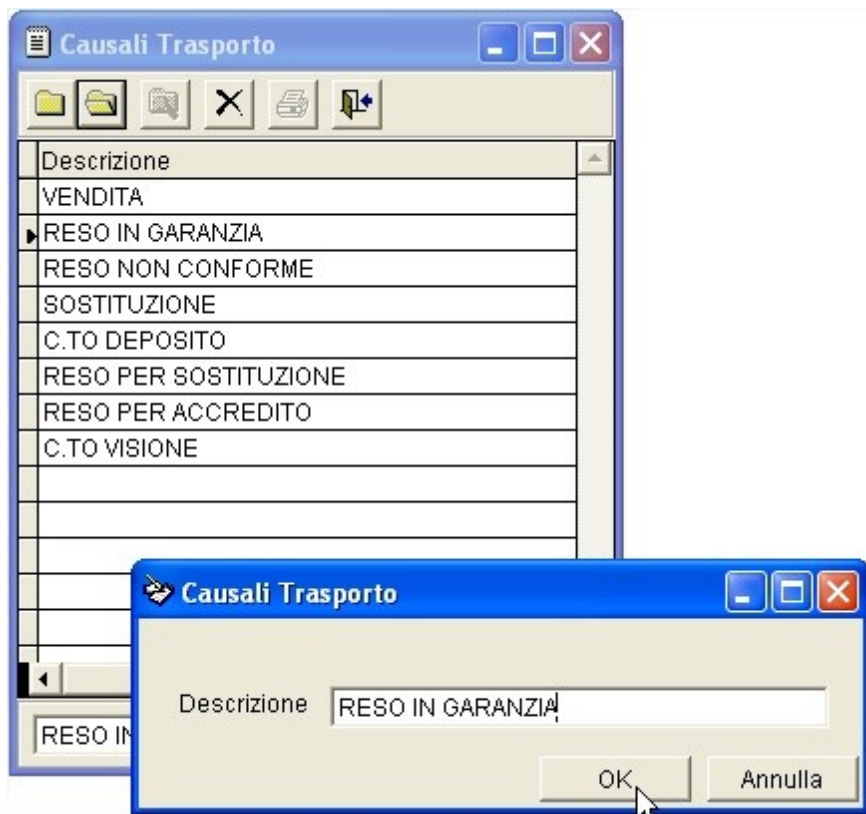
Causali Trasporto

| Descrizione |
|---|
| VENDITA |
| RESO IN GARANZIA |
| RESO NON CONFORME |
| SOSTITUZIONE |
| C.TO DEPOSITO |
| RESO PER SOSTITUZIONE |
| RESO PER ACCREDITO |
| C.TO VISIONE |

RESO IN

Causali Trasporto

Descrizione RESO IN GARANZIA

OK Annulla